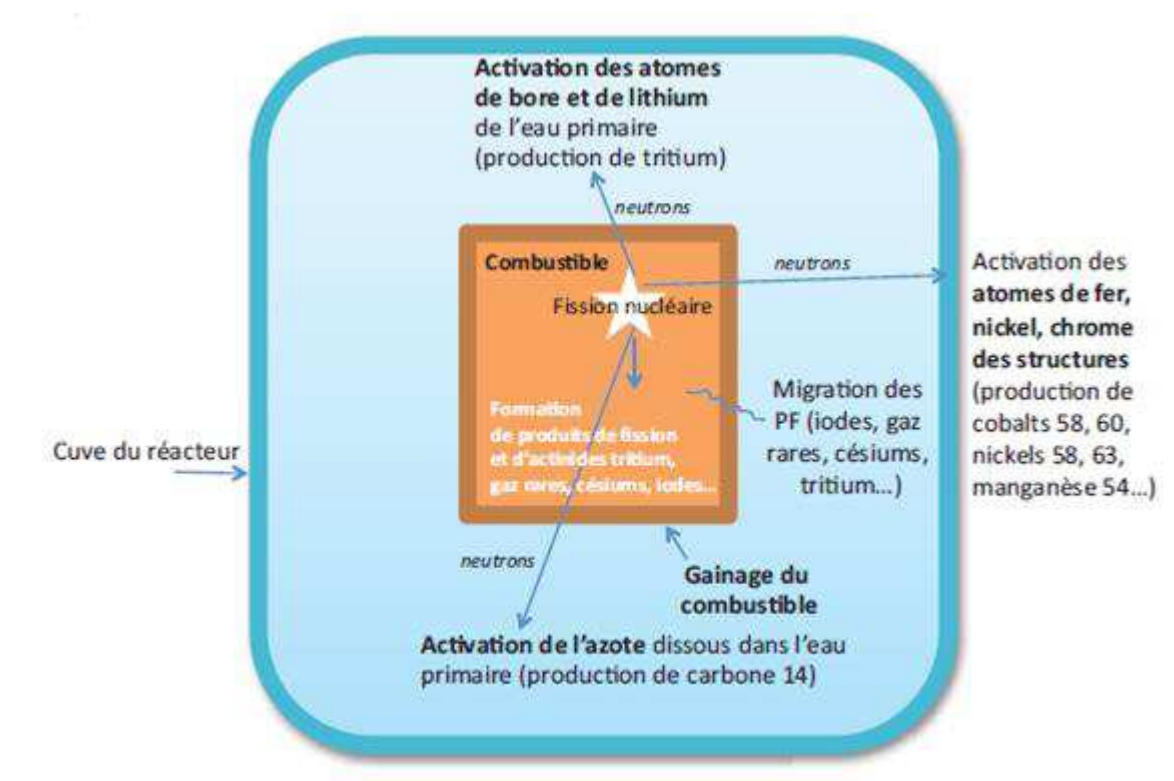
Activation des atomes de bore et de lithium de l'eau primaire (production de tritium)

neutrons

Combustible

Fission nucléaire

neutrons

Activation des atomes de fer, nickel, chrome des structures (production de cobalts 58, 60, nickels 58, 63, manganèse 54...)

Migration des PF (iodes, gaz rares, césiums, tritium...)

Formation de produits de fission et d'actinides tritium, gaz rares, césiums, iodes...

Cuve du réacteur

neutrons

Gainage du combustible

Activation de l'azote dissous dans l'eau primaire (production de carbone 14)